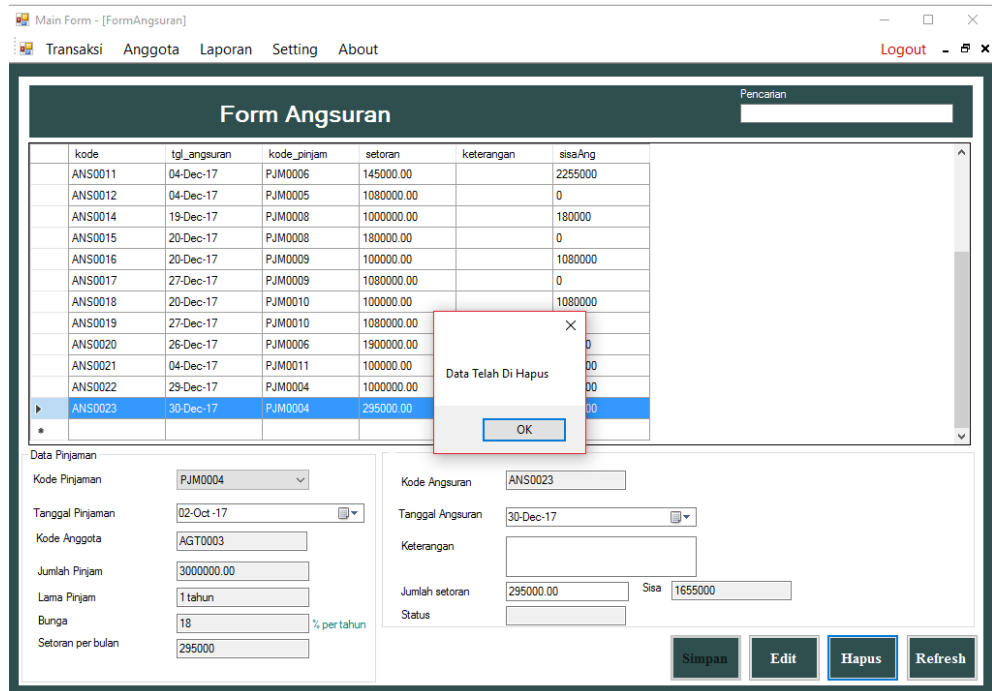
Main Form - [FormAngsuran]

Transaksi Anggota Laporan Setting About

Logout

Form Angsuran

Pencarian

| | kode | tgl_angsuran | kode_pinjam | setoran | keterangan | sisaAng |
|---|---|---|---|---|---|---|
| | ANS0011 | 04-Dec-17 | PJM0006 | 145000.00 | | 2255000 |
| | ANS0012 | 04-Dec-17 | PJM0005 | 1080000.00 | | 0 |
| | ANS0014 | 19-Dec-17 | PJM0008 | 1000000.00 | | 180000 |
| | ANS0015 | 20-Dec-17 | PJM0008 | 180000.00 | | 0 |
| | ANS0016 | 20-Dec-17 | PJM0009 | 100000.00 | | 1080000 |
| | ANS0017 | 27-Dec-17 | PJM0009 | 1080000.00 | | 0 |
| | ANS0018 | 20-Dec-17 | PJM0010 | 100000.00 | | 1080000 |
| | ANS0019 | 27-Dec-17 | PJM0010 | 1080000.00 | | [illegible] |
| | ANS0020 | 26-Dec-17 | PJM0006 | 1900000.00 | | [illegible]0 |
| | ANS0021 | 04-Dec-17 | PJM0011 | 100000.00 | | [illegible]00 |
| | ANS0022 | 29-Dec-17 | PJM0004 | 1000000.00 | | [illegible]00 |
| ▸ | ANS0023 | 30-Dec-17 | PJM0004 | 295000.00 | | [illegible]00 |
| * | | | | | | |

Data Telah Di Hapus

OK

Data Pinjaman

Kode Pinjaman PJM0004

Tanggal Pinjaman 02-Oct-17

Kode Anggota AGT0003

Jumlah Pinjam 3000000.00

Lama Pinjam 1 tahun

Bunga 18 % per tahun

Setoran per bulan 295000

Kode Angsuran ANS0023

Tanggal Angsuran 30-Dec-17

Keterangan

Jumlah setoran 295000.00 Sisa 1655000

Status

Simpan Edit Hapus Refresh